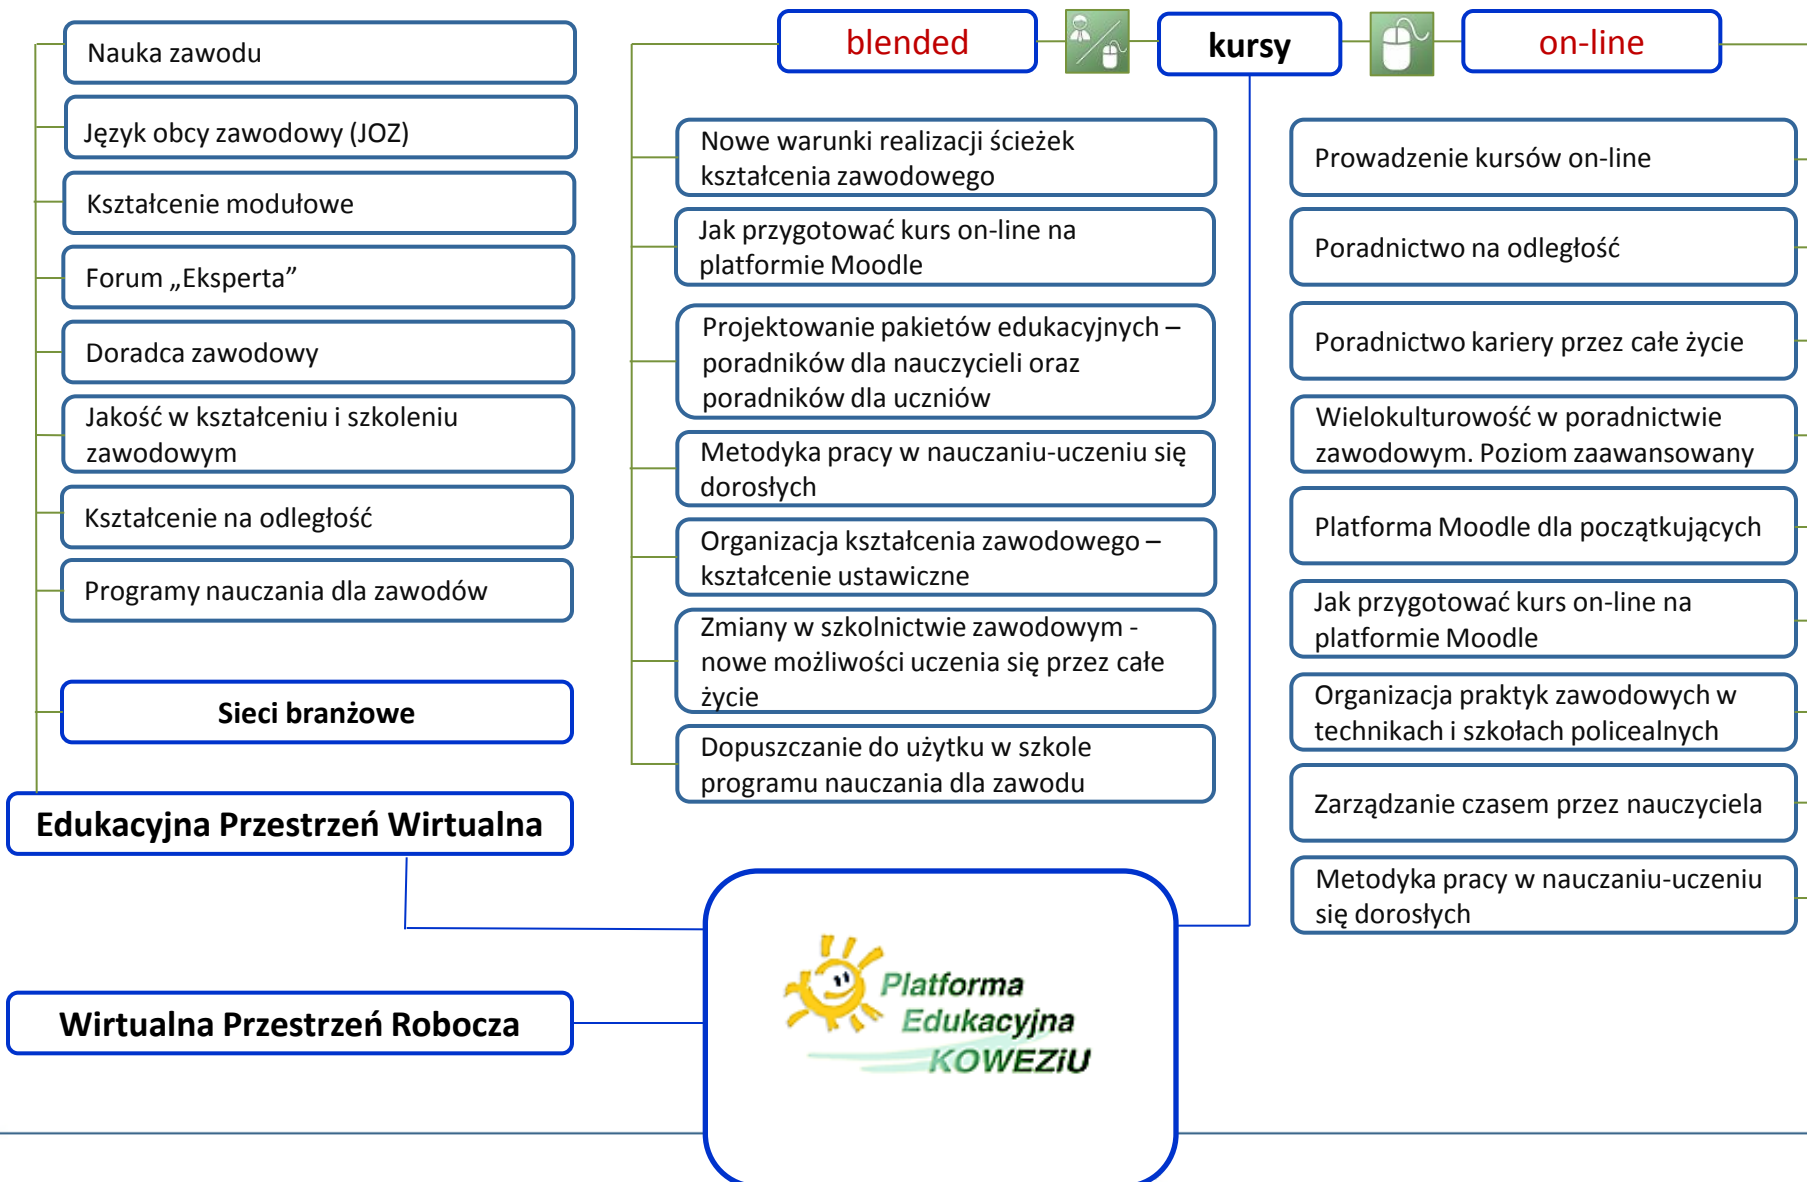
Nauka zawodu

Język obcy zawodowy (JOZ)

Kształcenie modułowe

Forum „Eksperta”

Doradca zawodowy

Jakość w kształceniu i szkoleniu zawodowym

Kształcenie na odległość

Programy nauczania dla zawodów

Sieci branżowe

Edukacyjna Przestrzeń Wirtualna

Wirtualna Przestrzeń Robocza

blended

kursy

on-line

Nowe warunki realizacji ścieżek kształcenia zawodowego

Jak przygotować kurs on-line na platformie Moodle

Projektowanie pakietów edukacyjnych – poradników dla nauczycieli oraz poradników dla uczniów

Metodyka pracy w nauczaniu-uczeniu się dorosłych

Organizacja kształcenia zawodowego – kształcenie ustawiczne

Zmiany w szkolnictwie zawodowym - nowe możliwości uczenia się przez całe życie

Dopuszczanie do użytku w szkole programu nauczania dla zawodu

Prowadzenie kursów on-line

Poradnictwo na odległość

Poradnictwo kariery przez całe życie

Wielokulturowość w poradnictwie zawodowym. Poziom zaawansowany

Platforma Moodle dla początkujących

Jak przygotować kurs on-line na platformie Moodle

Organizacja praktyk zawodowych w technikach i szkołach policealnych

Zarządzanie czasem przez nauczyciela

Metodyka pracy w nauczaniu-uczeniu się dorosłych

Platforma Edukacyjna KOWEZiU